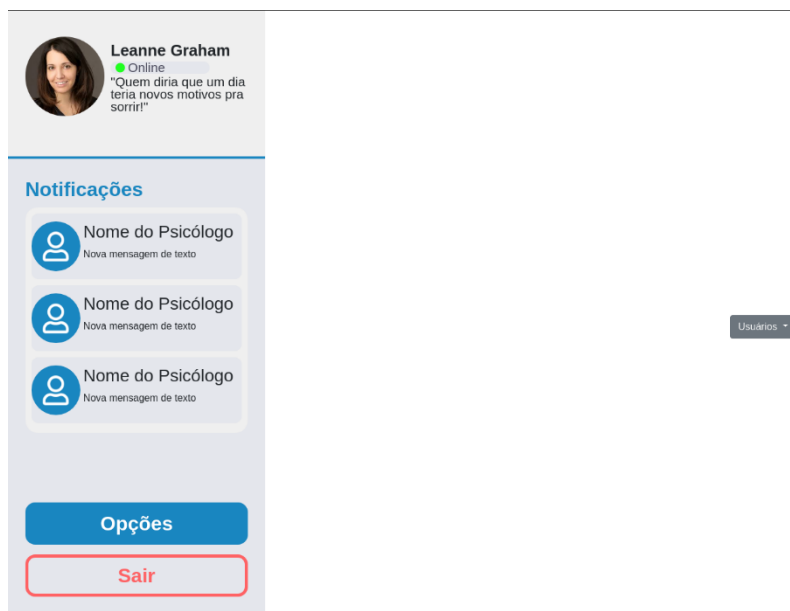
Leanne Graham
Online
"Quem diria que um dia teria novos motivos pra sorrir!"

Notificações

Nome do Psicólogo
Nova mensagem de texto

Nome do Psicólogo
Nova mensagem de texto

Nome do Psicólogo
Nova mensagem de texto

Opções

Sair

Usuários